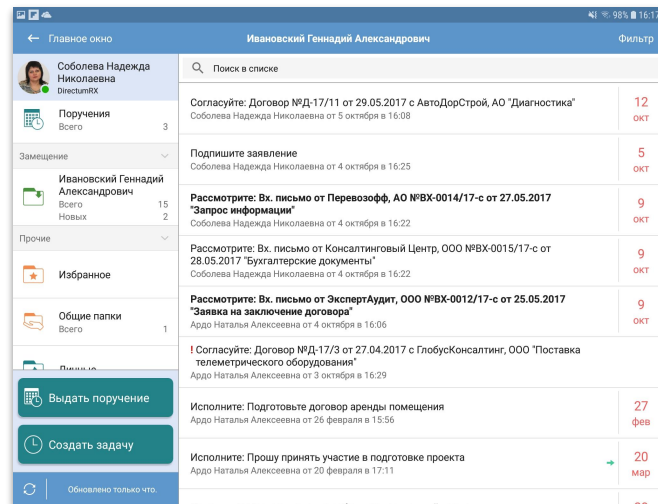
98% 16:17

Главное окно

Ивановский Геннадий Александрович

Фильтр

Соболева Надежда Николаевна
DirectumRX

Поручения
Всего 3

Замещение

Ивановский Геннадий Александрович
Всего 15
Новых 2

Прочие

Избранное

Общие папки
Всего 1

Личные

Выдать поручение

Создать задачу

Обновлено только что.

Поиск в списке

Согласуйте: Договор №Д-17/11 от 29.05.2017 с АвтоДорСтрой, АО "Диагностика"
Соболева Надежда Николаевна от 5 октября в 16:08
12 окт

Подпишите заявление
Соболева Надежда Николаевна от 4 октября в 16:25
5 окт

Рассмотрите: Вх. письмо от Перевозофф, АО №ВХ-0014/17-с от 27.05.2017 "Запрос информации"
Соболева Надежда Николаевна от 4 октября в 16:22
9 окт

Рассмотрите: Вх. письмо от Консалтинговый Центр, ООО №ВХ-0015/17-с от 28.05.2017 "Бухгалтерские документы"
Соболева Надежда Николаевна от 4 октября в 16:22
9 окт

Рассмотрите: Вх. письмо от ЭкспертАудит, ООО №ВХ-0012/17-с от 25.05.2017 "Заявка на заключение договора"
Ардо Наталья Алексеевна от 4 октября в 16:06
9 окт

! Согласуйте: Договор №Д-17/3 от 27.04.2017 с ГлобусКонсалтинг, ООО "Поставка телеметрического оборудования"
Ардо Наталья Алексеевна от 3 октября в 16:29

Исполните: Подготовьте договор аренды помещения
Ардо Наталья Алексеевна от 26 февраля в 15:56
27 фев

Исполните: Прошу принять участие в подготовке проекта
Ардо Наталья Алексеевна от 20 февраля в 17:11
20 мар